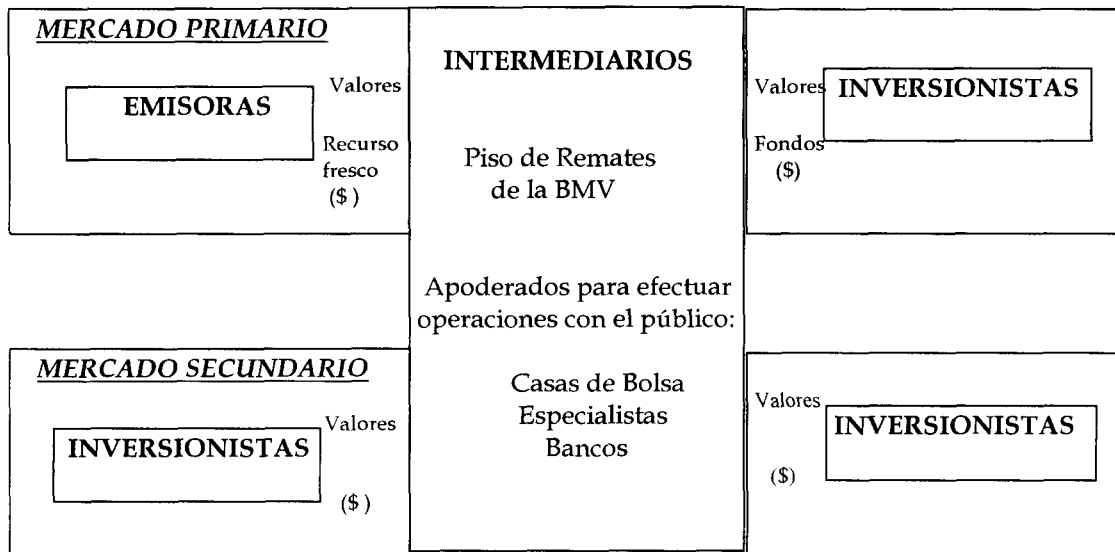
MERCADO PRIMARIO

EMISORAS

Valores

Recurso fresco ($)

INTERMEDIARIOS

Piso de Remates de la BMV

Apoderados para efectuar operaciones con el público:

Casas de Bolsa
Especialistas
Bancos

Valores

INVERSIONISTAS

Fondos ($)

MERCADO SECUNDARIO

INVERSIONISTAS

Valores

($)

Valores

INVERSIONISTAS

($)